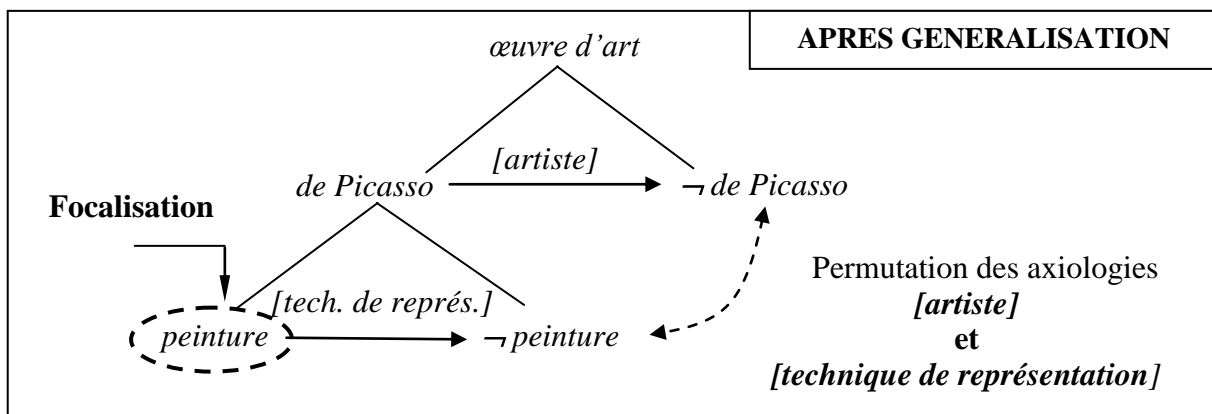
APRES GENERALISATION

œuvre d'art

[artiste]

de Picasso

$\neg$ de Picasso

Focalisation

[tech. de représ.]

peinture

$\neg$ peinture

Permutation des axiologies
[artiste]
et
[technique de représentation]